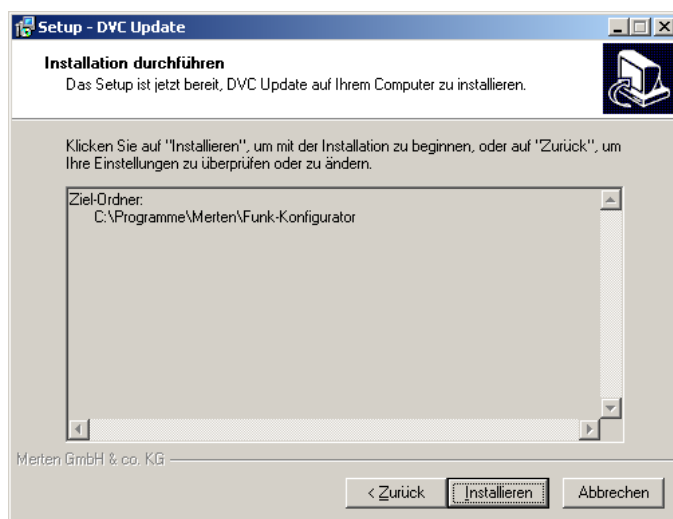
Setup - DVC Update

Installation durchführen
Das Setup ist jetzt bereit, DVC Update auf Ihrem Computer zu installieren.

Klicken Sie auf "Installieren", um mit der Installation zu beginnen, oder auf "Zurück", um Ihre Einstellungen zu überprüfen oder zu ändern.

Ziel-Ordner:
C:\Programme\Merten\Funk-Konfigurator

Merten GmbH & co. KG

< Zurück
Installieren
Abbrechen